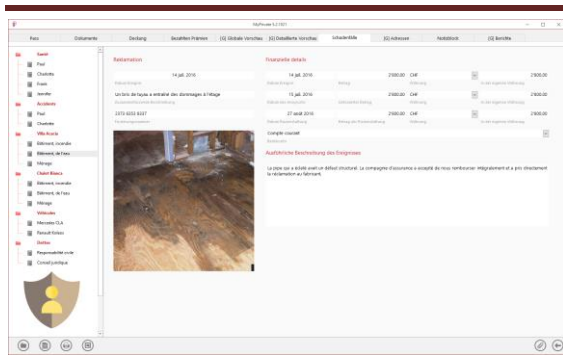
MyPrivate 5.2.1831

Pass | Dokumente | Deckung | Bezahlten Prämien | (G) Globale Vorschau | (G) Detaillierte Vorschau | Schadenfälle | (G) Adressen | Notizblock | (G) Berichte

Santé
Paul
Charlotte
Evans
Jennifer
Accidents
Paul
Charlotte
Villa Acacia
Bâtiment, incendie
Bâtiment, de l'eau
Ménage
Chalet Blanca
Bâtiment, incendie
Bâtiment, de l'eau
Ménage
Véhicules
Mercedes CLA
Renault Koleos
Dettes
Responsabilité civile
Conseil juridique

Reklamation

14 juil. 2016
Datum Ereignis

Un bris de tuyau a entraîné des dommages à l'étage
Zusammenfassende Beschreibung

2373 6550 8287
Forderungsnummer

Finanzielle details

| 14 juil. 2016 | 2100.00 | CHF | 2100.00 |
|---|---|---|---|
| Datum Ereignis | Betrag | Währung | In der Ingenious Währung |
| 15 juil. 2016 | 2100.00 | CHF | 2100.00 |
| Datum des Vorschuss | Unbezahlter Betrag | Währung | In der Ingenious Währung |
| 27 août 2016 | 2100.00 | CHF | 2100.00 |
| Datum Rückerstattung | Betrag der Rückerstattung | Währung | In der Ingenious Währung |

Compte courant
Bankkonto

Ausführliche Beschreibung des Ereignisses

Le pipe sur a révélé avoir un défaut structurel. La compagnie d'assurance a accepté de nous rembourser intégralement et a pris directement la réclamation au fabricant.